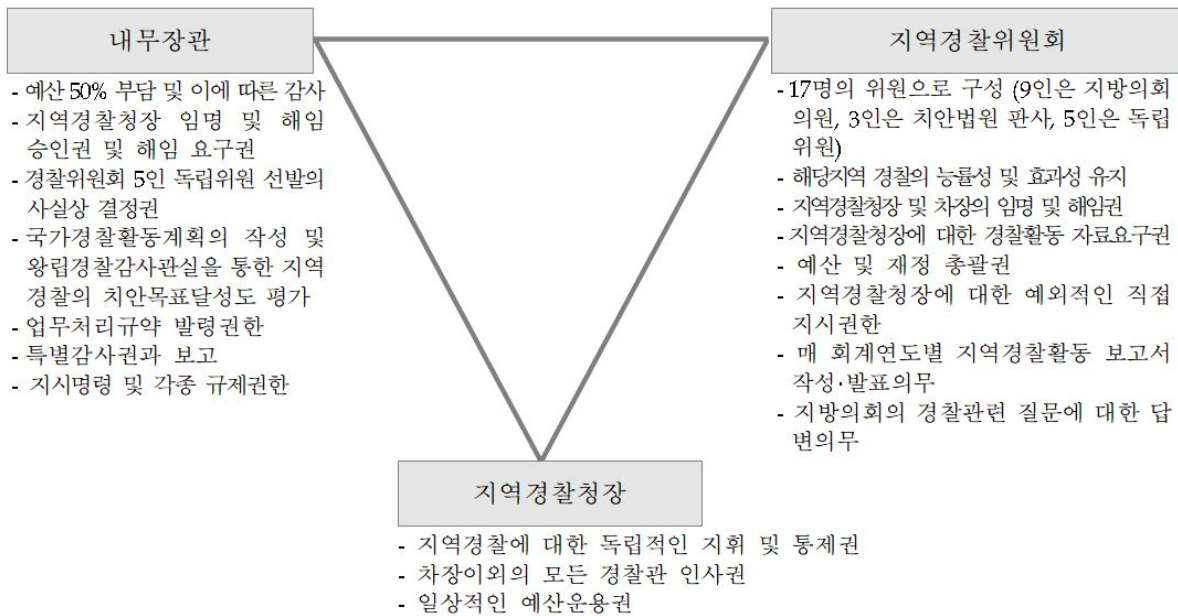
내무장관

- 예산 50% 부담 및 이에 따른 감사
- 지역경찰청장 임명 및 해임 승인권 및 해임 요구권
- 경찰위원회 5인 독립위원 선발의 사실상 결정권
- 국가경찰활동계획의 작성 및 왕립경찰감사관실을 통한 지역경찰의 치안목표달성도 평가
- 업무처리규약 발령권한
- 특별감사권과 보고
- 지시명령 및 각종 규제권한

지역경찰위원회

- 17명의 위원으로 구성 (9인은 지방의회 의원, 3인은 치안법원 판사, 5인은 독립위원)
- 해당지역 경찰의 능률성 및 효과성 유지
- 지역경찰청장 및 차장의 임명 및 해임권
- 지역경찰청장에 대한 경찰활동 자료요구권
- 예산 및 재정 총괄권
- 지역경찰청장에 대한 예외적인 직접 지시권한
- 매 회계연도별 지역경찰활동 보고서 작성·발표의무
- 지방의회의 경찰관련 질문에 대한 답변의무

지역경찰청장

- 지역경찰에 대한 독립적인 지휘 및 통제권
- 차장이외의 모든 경찰관 인사권
- 일상적인 예산운용권